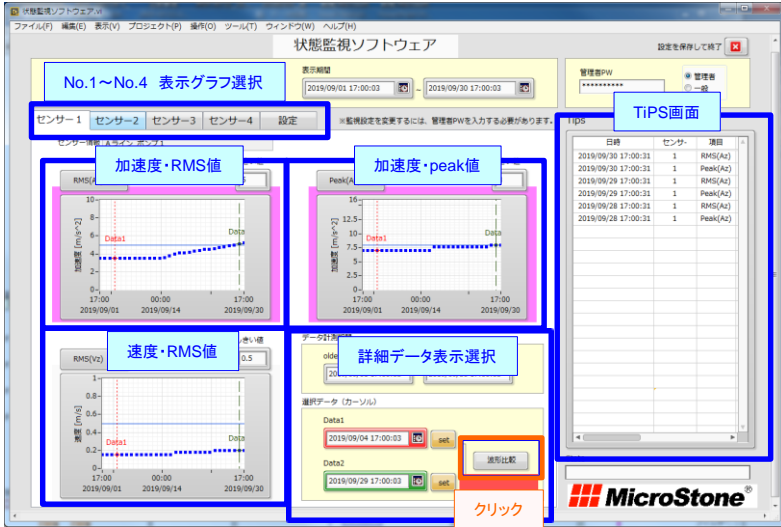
状態監視ソフトウェア.vi
ファイル(F) 編集(E) 表示(V) プロジェクト(P) 操作(O) ツール(T) ウィンドウ(W) ヘルプ(H)

状態監視ソフトウェア

設定を保存して終了

No.1～No.4 表示グラフ選択

表示期間
2019/09/01 17:00:03 ～ 2019/09/30 17:00:03

管理者PW
***********
管理者
一般

センサー1 センサー2 センサー3 センサー4 設定

※監視設定を変更するには、管理者PWを入力する必要があります。

センサー情報：Aライン ポンプ1

TiPS画面

Tips

| 日時 | センサー | 項目 |
|---|---|---|
| 2019/09/30 17:00:31 | 1 | RMS(Az) |
| 2019/09/30 17:00:31 | 1 | Peak(Az) |
| 2019/09/29 17:00:31 | 1 | RMS(Az) |
| 2019/09/29 17:00:31 | 1 | Peak(Az) |
| 2019/09/28 17:00:31 | 1 | RMS(Az) |
| 2019/09/28 17:00:31 | 1 | Peak(Az) |

加速度・RMS値

RMS(A

加速度 [m/s^2]
10
8
6
4
2
0
Data1
Data
17:00 2019/09/01
00:00 2019/09/14
17:00 2019/09/30

加速度・peak値

Peak(A

加速度 [m/s^2]
15
12.5
10
7.5
5
2.5
0
Data1
Data
17:00 2019/09/01
00:00 2019/09/14
17:00 2019/09/30

速度・RMS値

RMS(Vz)
きい値
0.5

速度 [m/s]
1
0.8
0.6
0.4
0.2
0
Data1
Data
17:00 2019/09/01
00:00 2019/09/14
17:00 2019/09/30

データ計測期間
olde
20

詳細データ表示選択

選択データ（カーソル）
Data1
2019/09/04 17:00:03
set
波形比較
Data2
2019/09/29 17:00:03
set

クリック

MicroStone®